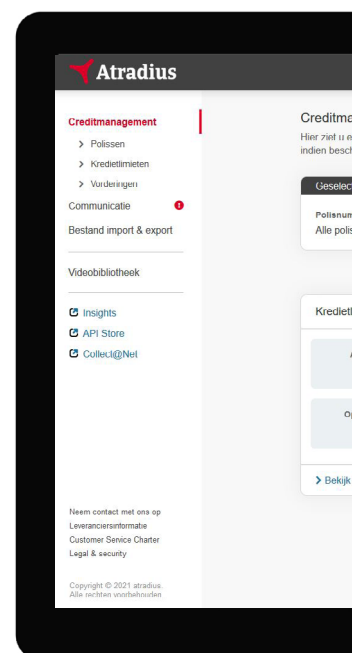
Atradius

Creditmanagement
> Polissen
> Kredietlimieten
> Vorderingen
Communicatie
Bestand import & export

Videobibliotheek

Insights
API Store
Collect@Net

Neem contact met ons op
Leveranciersinformatie
Customer Service Charter
Legal & security

Copyright © 2021 atradius.
Alle rechten voorbehouden

Creditma
Hier ziet u e
indien besch

Geselec

Polisnum
Alle polis

Kredietl

Op

> Bekijk